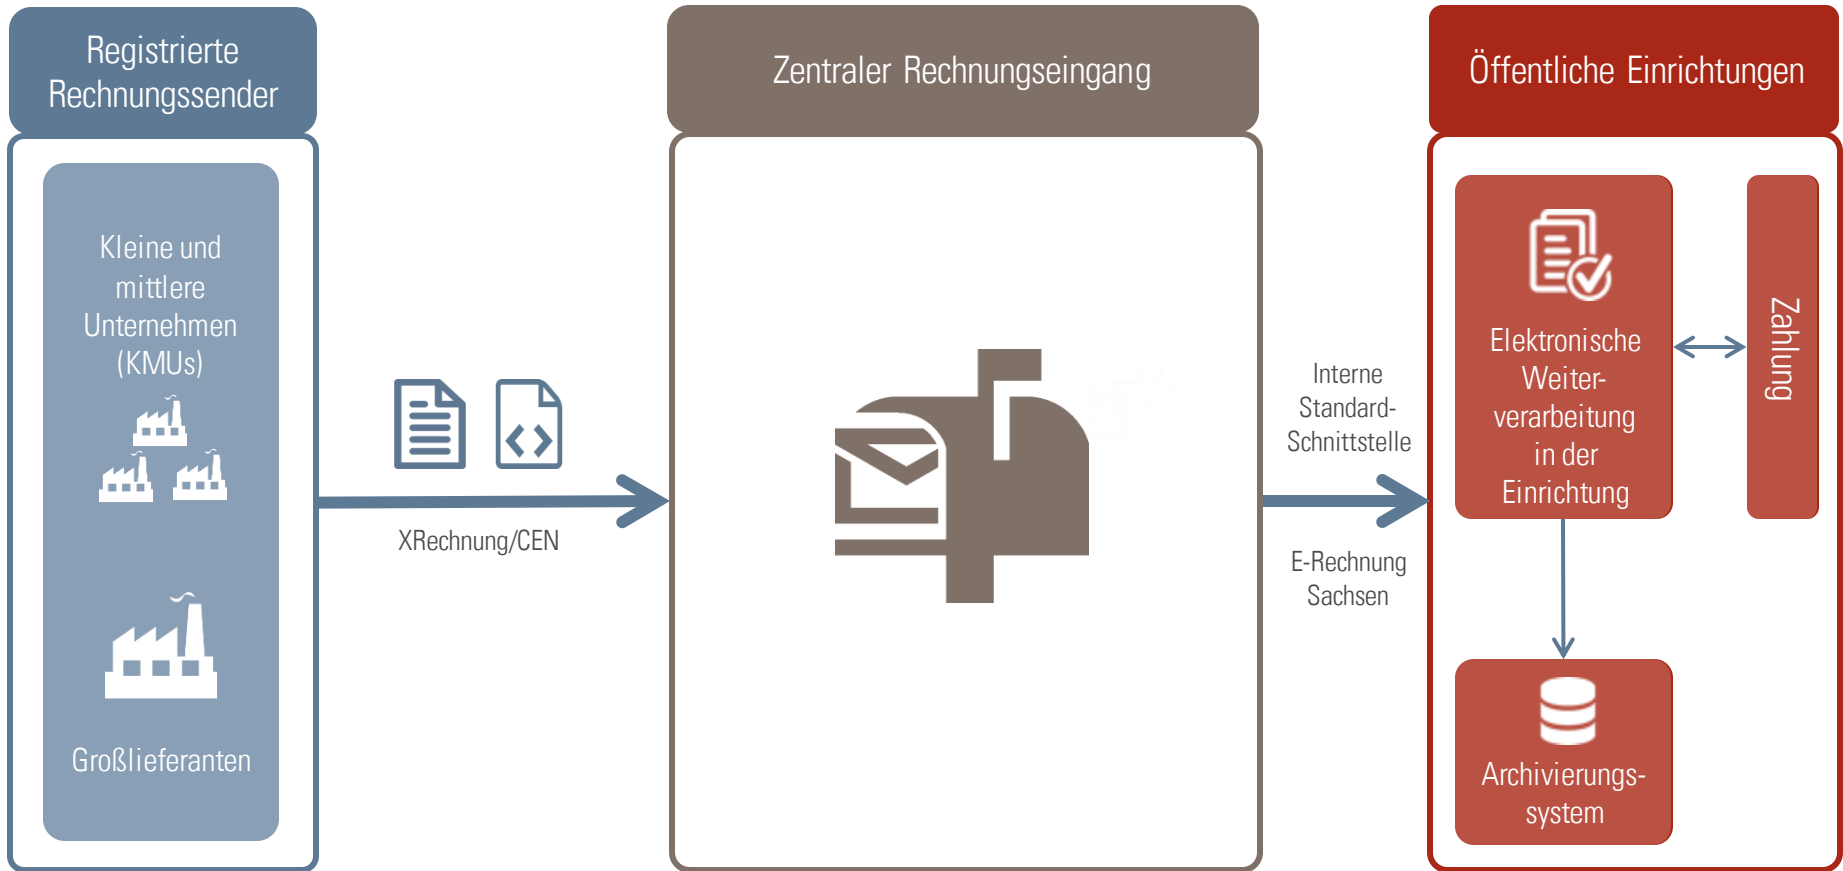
Registrierte Rechnungssender

Kleine und mittlere Unternehmen (KMUs)

Großlieferanten

XRechnung/CEN

Zentraler Rechnungseingang

Interne Standard-Schnittstelle

E-Rechnung Sachsen

Öffentliche Einrichtungen

Elektronische Weiterverarbeitung in der Einrichtung

Zahlung

Archivierungssystem